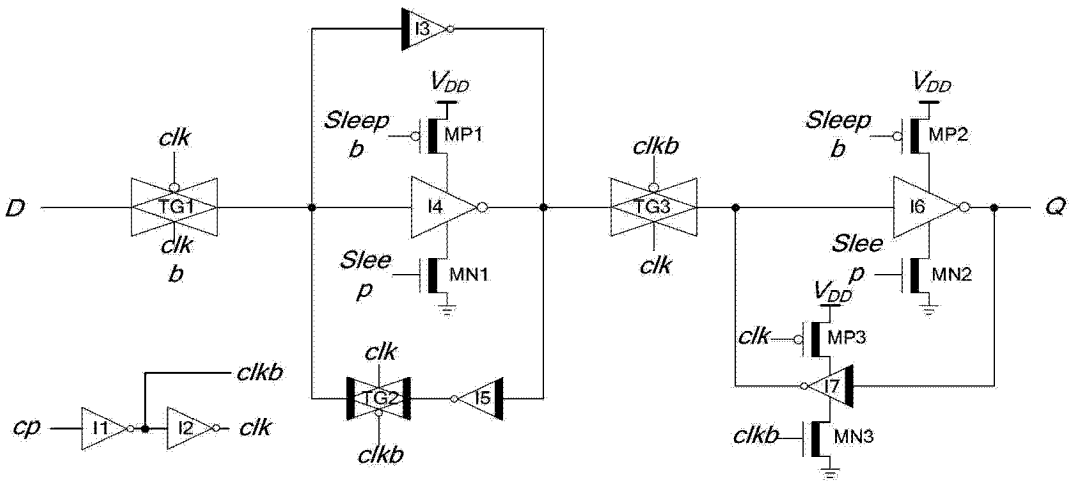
I3

$V_{DD}$

Sleep b

MP1

clk

D

TG1

I4

clk b

Slee p

MN1

clkb

TG3

clk

$V_{DD}$

Sleep b

MP2

I6

Q

Slee p

MN2

$V_{DD}$

clk

MP3

I7

clkb

MN3

clk

TG2

clkb

I5

clkb

cp

I1

I2

clk